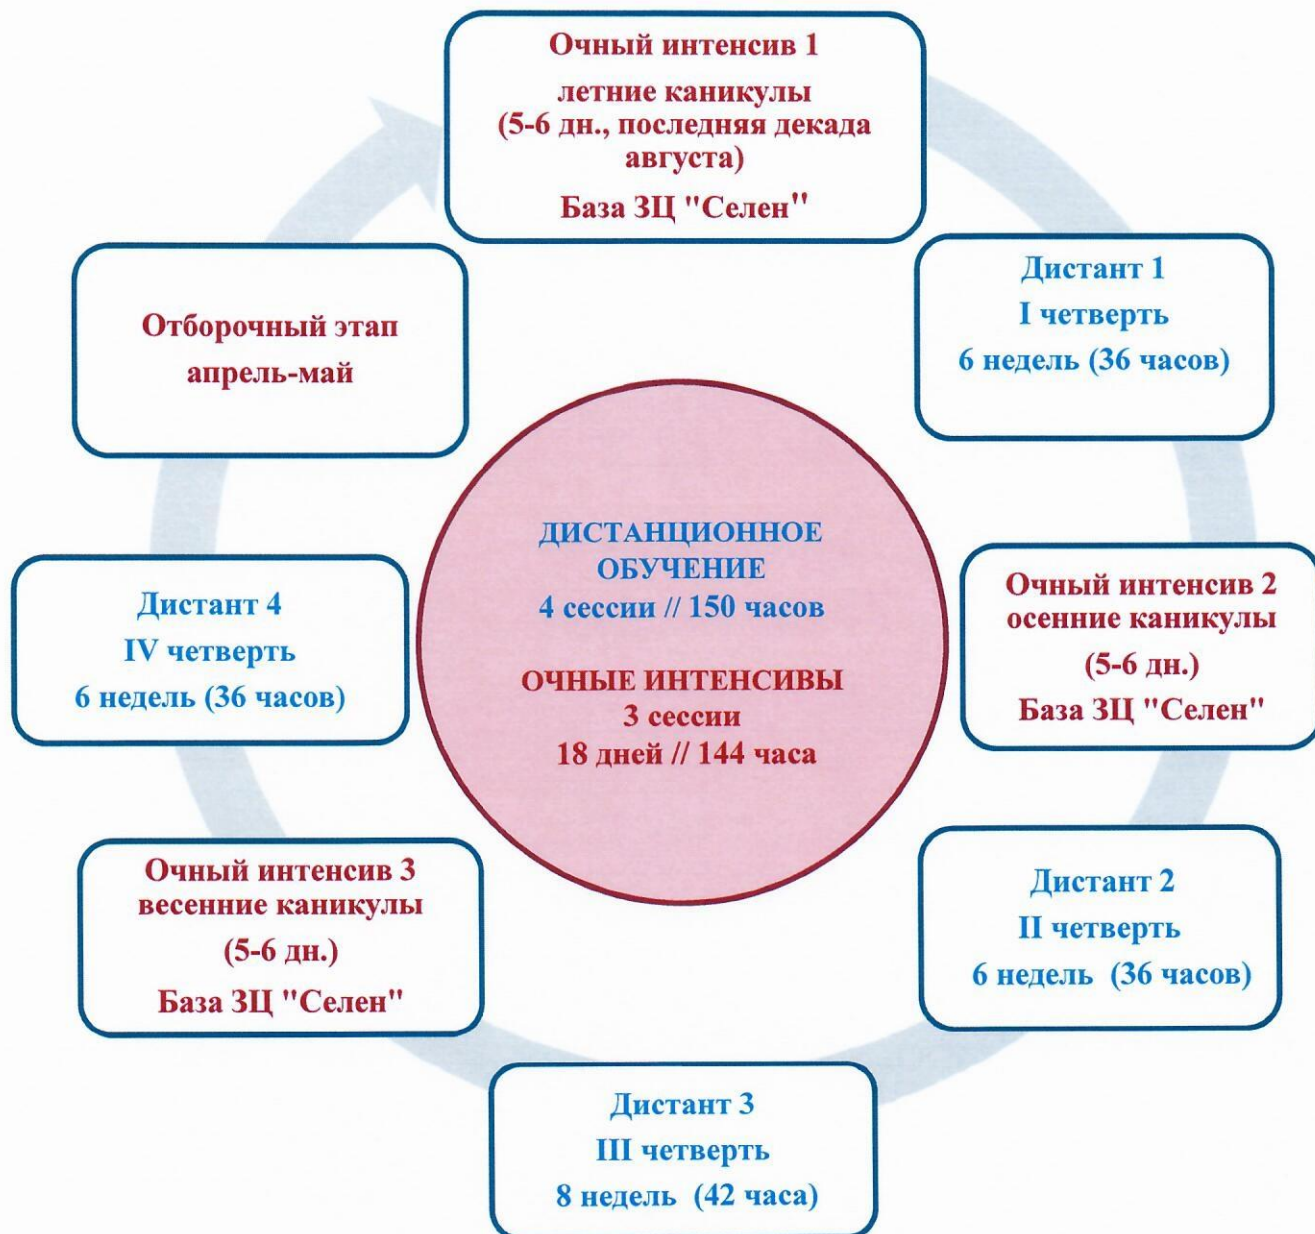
Очный интенсив 1
летние каникулы
(5-6 дн., последняя декада августа)
База ЗЦ "Селен"

Дистант 1
I четверть
6 недель (36 часов)

Очный интенсив 2
осенние каникулы
(5-6 дн.)
База ЗЦ "Селен"

Дистант 2
II четверть
6 недель (36 часов)

Дистант 3
III четверть
8 недель (42 часа)

Очный интенсив 3
весенние каникулы
(5-6 дн.)
База ЗЦ "Селен"

Дистант 4
IV четверть
6 недель (36 часов)

Отборочный этап
апрель-май

ДИСТАНЦИОННОЕ ОБУЧЕНИЕ
4 сессии // 150 часов

ОЧНЫЕ ИНТЕНСИВЫ
3 сессии
18 дней // 144 часа